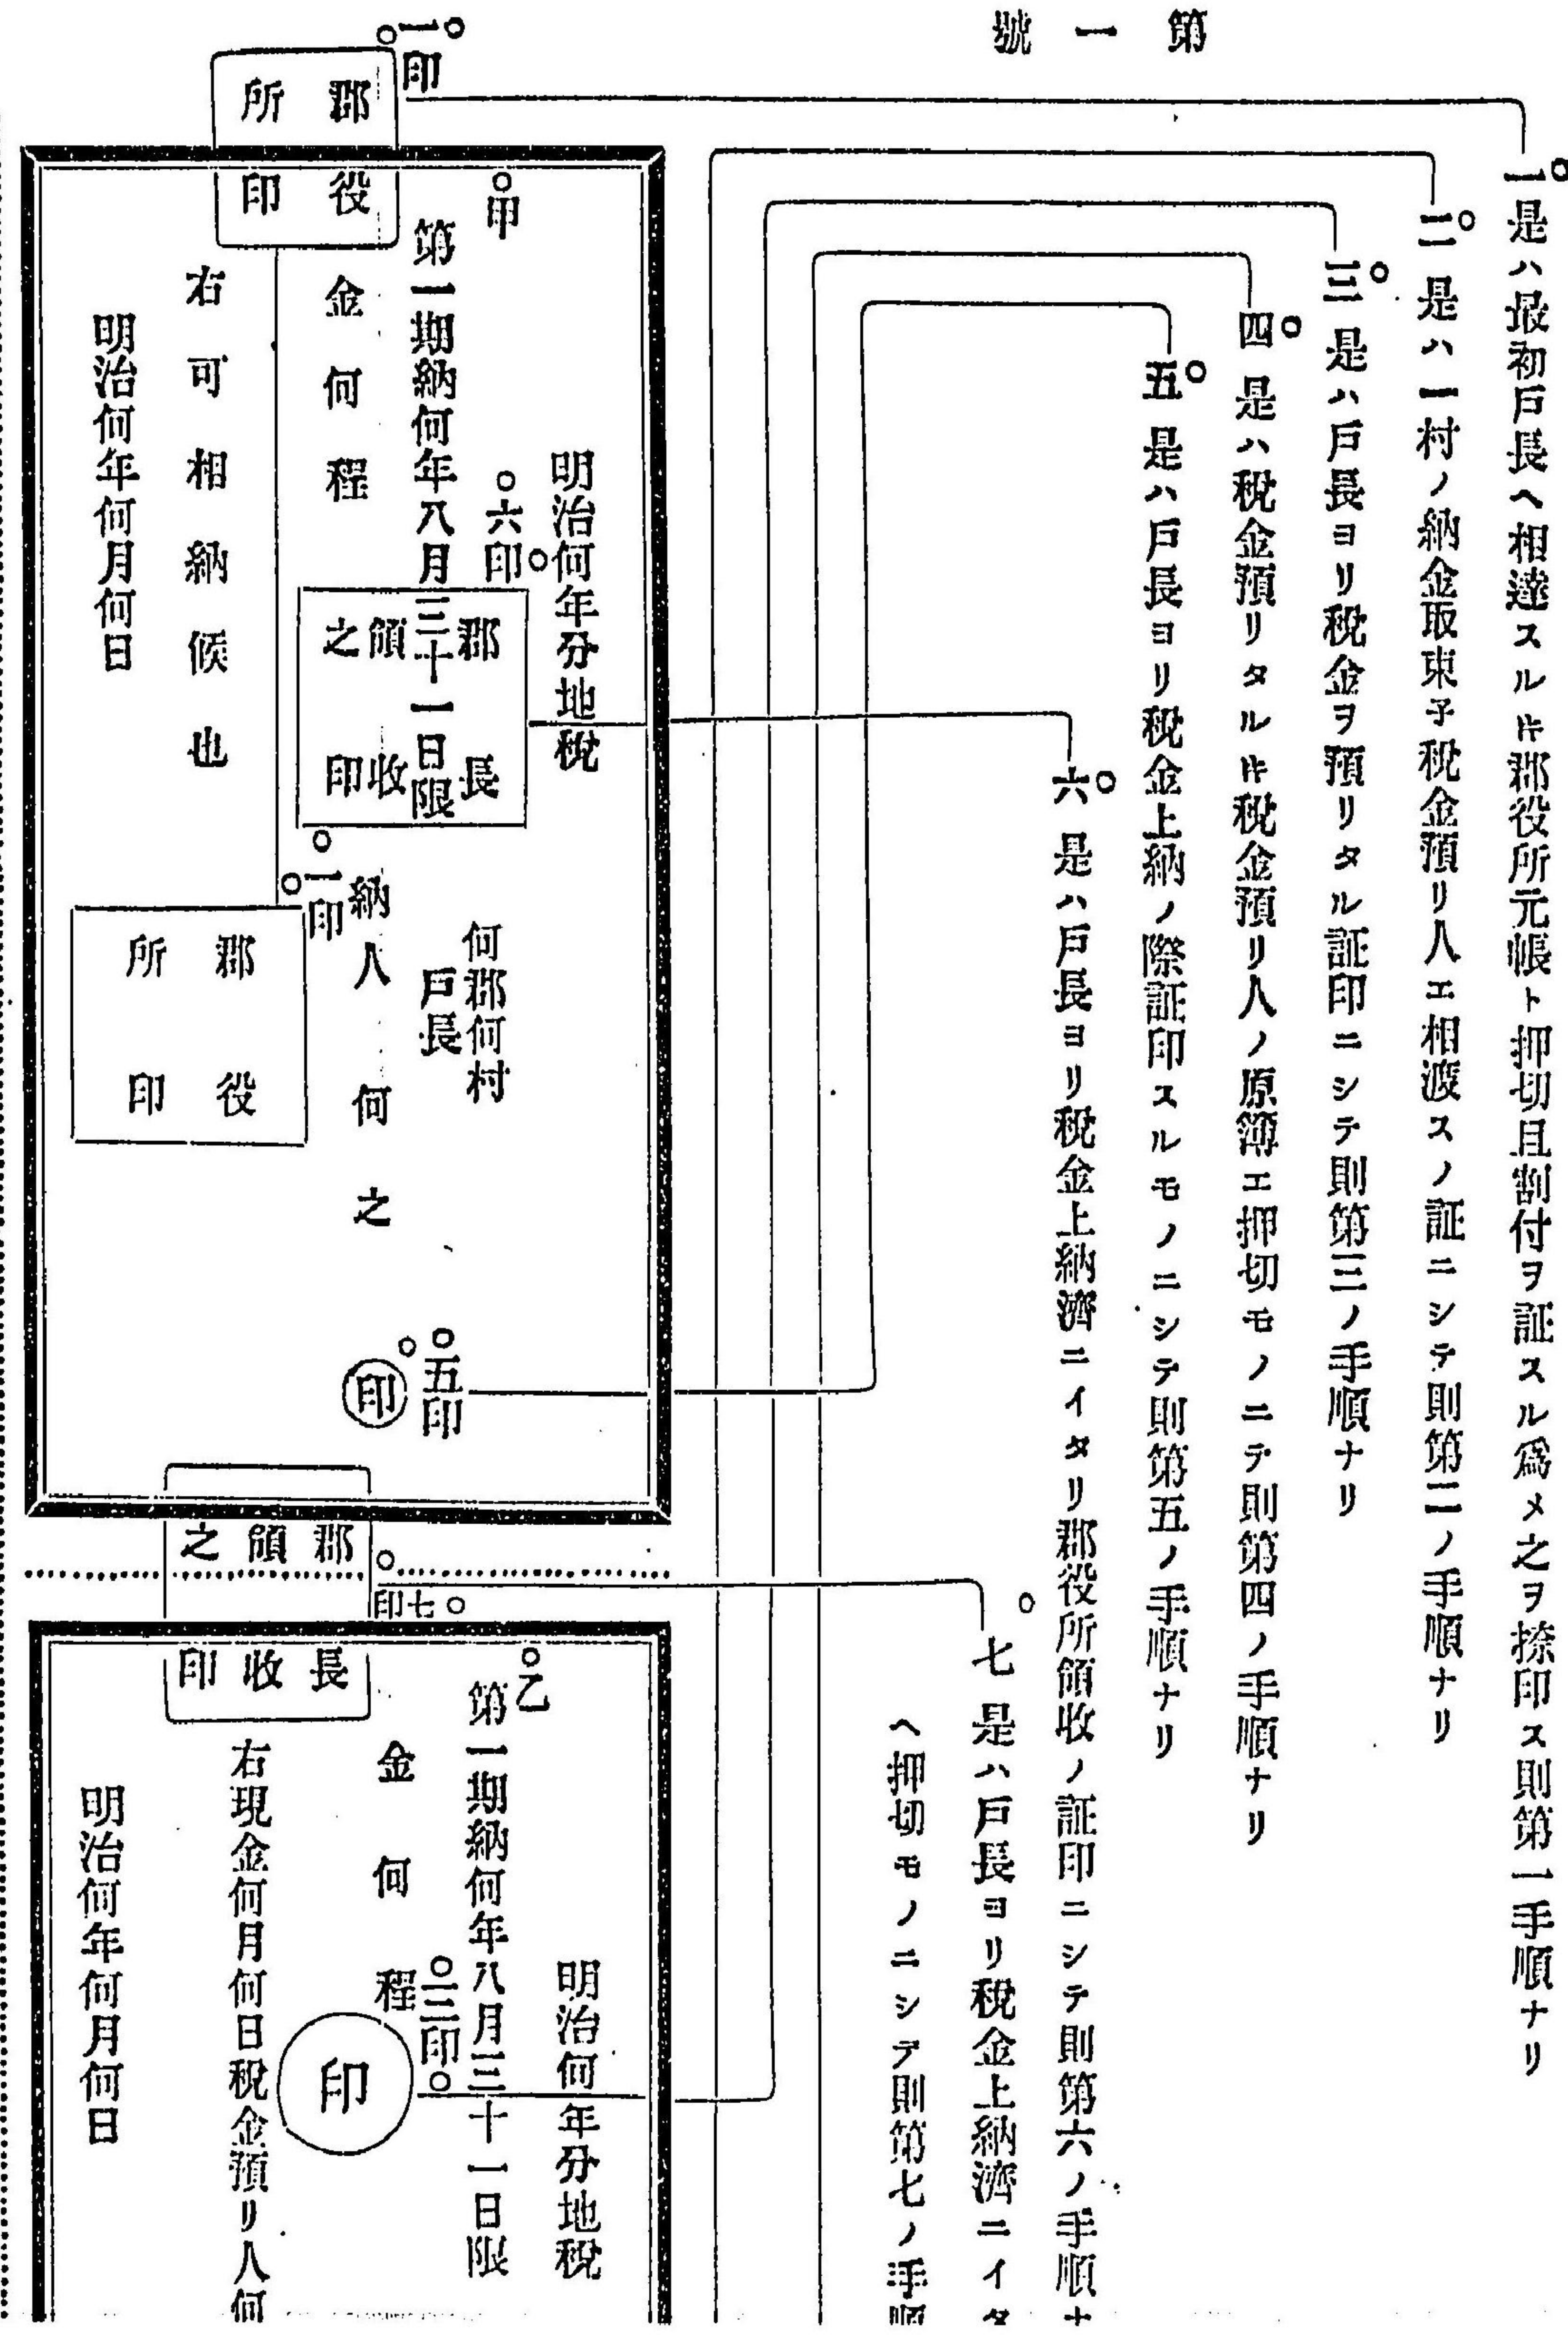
第一號

一。是ハ最初戸長ヘ相達スル片郡役所元帳ト押切且割付ヲ証スル爲メ之ヲ捺印ス則第一手順ナリ

二。是ハ一村ノ納金取束子税金預リ人エ相渡スノ証ニシテ則第二ノ手順ナリ

三。是ハ戸長ヨリ税金ヲ預リタル証印ニシテ則第三ノ手順ナリ

四。是ハ税金預リタル片税金預リ人ノ原簿エ押切モノニテ則第四ノ手順ナリ

五。是ハ戸長ヨリ税金上納ノ際証印スルモノニシテ則第五ノ手順ナリ

六。是ハ戸長ヨリ税金上納済ニイタリ郡役所領收ノ証印ニシテ則第六ノ手順ナ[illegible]

七。是ハ戸長ヨリ税金上納済ニイ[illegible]ヘ押切モノニシテ則第七ノ手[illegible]

一。印
郡役所印

甲。
明治何年分地税
第一期納何年八月三十一日限
金何程
六印。
郡長領收之印
右可相納候也
明治何年何月何日
何郡何村
戸長
。一印
郡役所印
納人 何之
。五印
印

郡長領收之印
印七。

乙。
明治何年分地税
第一期納何年八月三十一日限
金何程
三印。
印
右現金何月何日税金預リ人何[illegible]
明治何年何月何日